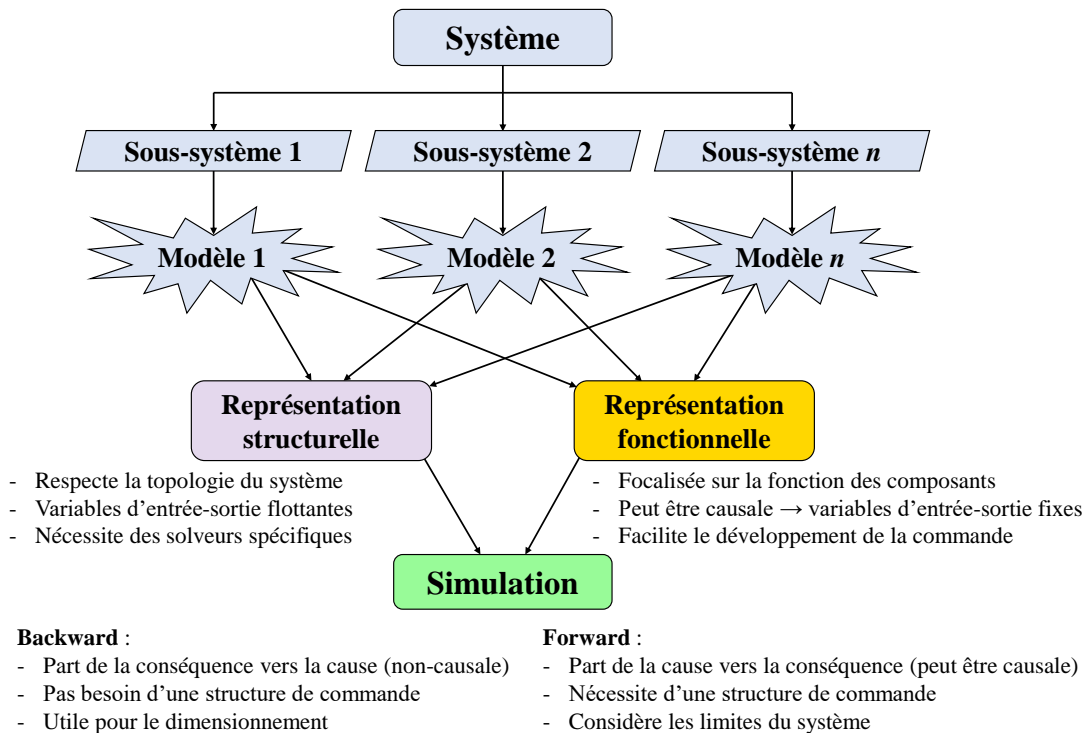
Système

Sous-système 1

Sous-système 2

Sous-système *n*

Modèle 1

Modèle 2

Modèle *n*

Représentation structurelle

Représentation fonctionnelle

- Respecte la topologie du système
- Variables d'entrée-sortie flottantes
- Nécessite des solveurs spécifiques

- Focalisée sur la fonction des composants
- Peut être causale → variables d'entrée-sortie fixes
- Facilite le développement de la commande

Simulation

**Backward** :
- Part de la conséquence vers la cause (non-causale)
- Pas besoin d'une structure de commande
- Utile pour le dimensionnement

**Forward** :
- Part de la cause vers la conséquence (peut être causale)
- Nécessite d'une structure de commande
- Considère les limites du système